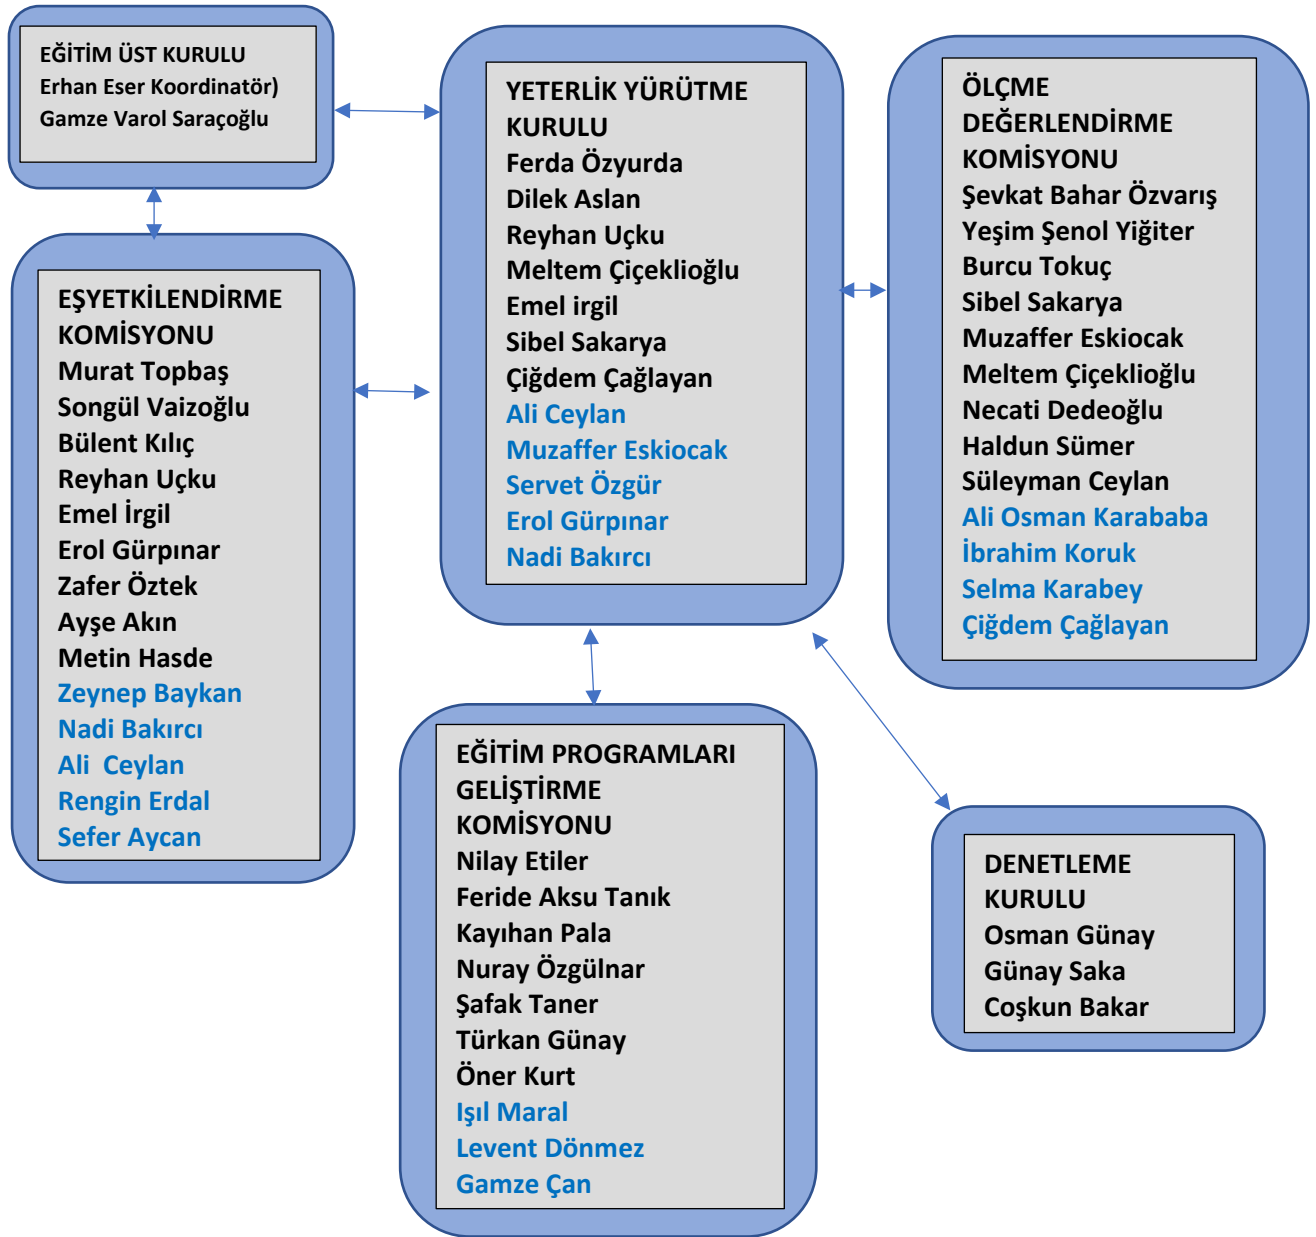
EĞİTİM ÜST KURULU
Erhan Eser Koordinatör)
Gamze Varol Saraçoğlu

YETERLİK YÜRÜTME KURULU
Ferda Özyurda
Dilek Aslan
Reyhan Uçku
Meltem Çiçeklioğlu
Emel irgil
Sibel Sakarya
Çiğdem Çağlayan
Ali Ceylan
Muzaffer Eskiocak
Servet Özgür
Erol Gürpınar
Nadi Bakırcı

ÖLÇME DEĞERLENDİRME KOMİSYONU
Şevkat Bahar Özvarış
Yeşim Şenol Yiğiter
Burcu Tokuç
Sibel Sakarya
Muzaffer Eskiocak
Meltem Çiçeklioğlu
Necati Dedeoğlu
Haldun Sümer
Süleyman Ceylan
Ali Osman Karababa
İbrahim Koruk
Selma Karabey
Çiğdem Çağlayan

EŞYETKİLENDİRME KOMİSYONU
Murat Topbaş
Songül Vaizoğlu
Bülent Kılıç
Reyhan Uçku
Emel İrgil
Erol Gürpınar
Zafer Öztek
Ayşe Akın
Metin Hasde
Zeynep Baykan
Nadi Bakırcı
Ali Ceylan
Rengin Erdal
Sefer Aycan

EĞİTİM PROGRAMLARI GELİŞTİRME KOMİSYONU
Nilay Etiler
Feride Aksu Tanık
Kayıhan Pala
Nuray Özgülnar
Şafak Taner
Türkan Günay
Öner Kurt
Işıl Maral
Levent Dönmez
Gamze Çan

DENETLEME KURULU
Osman Günay
Günay Saka
Coşkun Bakar